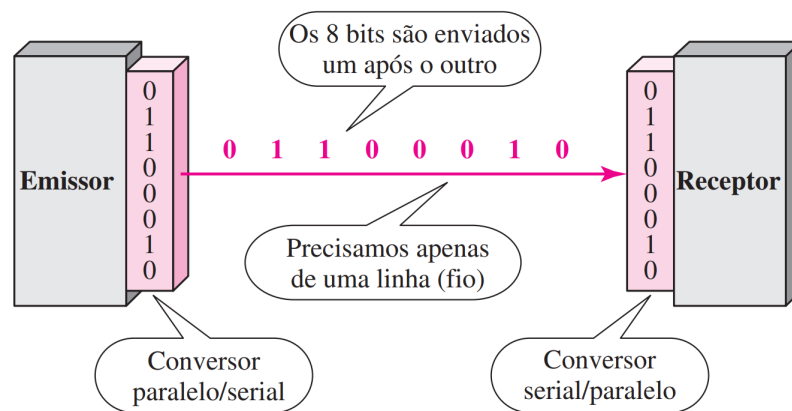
Os 8 bits são enviados um após o outro

Emissor

0
1
1
0
0
0
1
0

0 1 1 0 0 0 1 0

0
1
1
0
0
0
1
0

Receptor

Precisamos apenas de uma linha (fio)

Conversor paralelo/serial

Conversor serial/paralelo